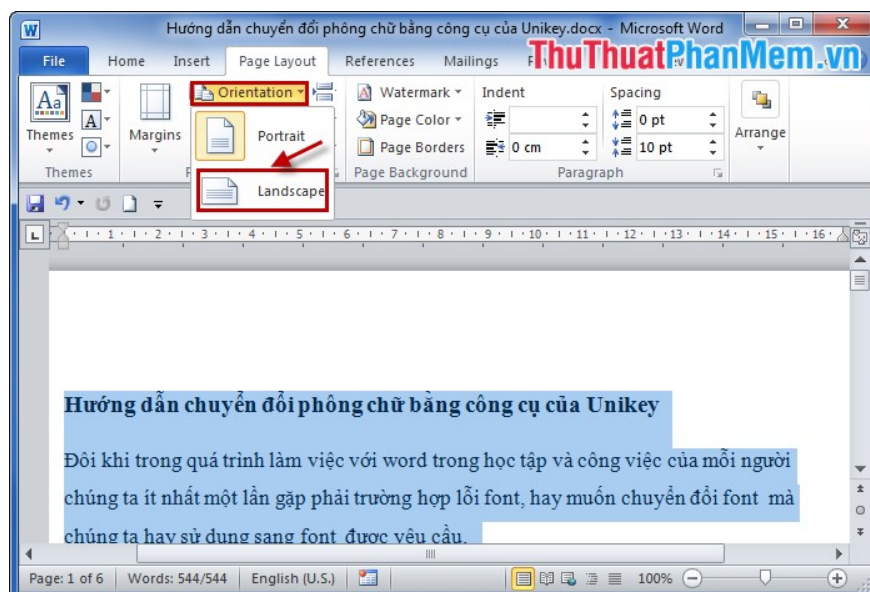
Hướng dẫn chuyển đổi phông chữ bằng công cụ của Unikey.docx - Microsoft Word

File Home Insert Page Layout References Mailings

ThuThuatPhanMem.vn

Themes

Themes

Margins

Orientation

Portrait

Landscape

Watermark

Page Color

Page Borders

Page Background

Indent

0 cm

Spacing

0 pt

10 pt

Paragraph

Arrange

· 1 · 1 · 2 · 1 · 3 · 1 · 4 · 1 · 5 · 1 · 6 · 1 · 7 · 1 · 8 · 1 · 9 · 1 · 10 · 1 · 11 · 1 · 12 · 1 · 13 · 1 · 14 · 1 · 15 · 1 · 16 ·

Hướng dẫn chuyển đổi phông chữ bằng công cụ của Unikey

Đôi khi trong quá trình làm việc với word trong học tập và công việc của mỗi người chúng ta ít nhất một lần gặp phải trường hợp lỗi font, hay muốn chuyển đổi font mà chúng ta hay sử dụng sang font được yêu cầu.

Page: 1 of 6 Words: 544/544 English (U.S.) 100%